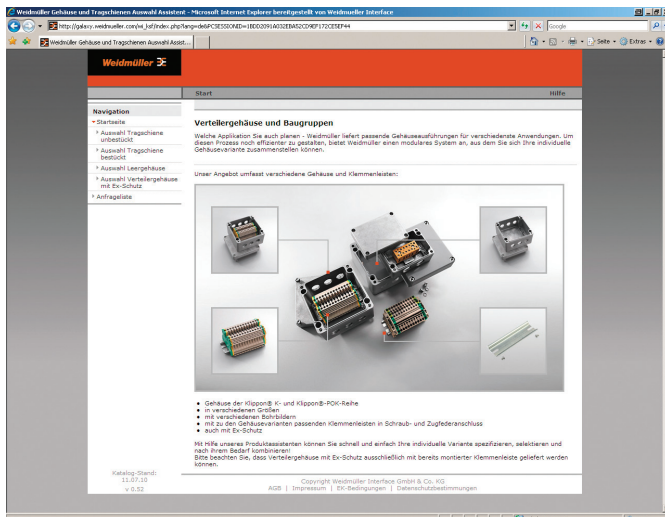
Weidmüller Gehäuse und Tragschienen Auswahl Assistent - Microsoft Internet Explorer bereitgestellt von Weidmueller Interface

http://galaxy.weidmueller.com/v4_ksf/index.php?lang=de&PCSESSIONID=1BDD2091A032EBA52CD9EF172CE5EF44

Google

Weidmüller Gehäuse und Tragschienen Auswahl Assist...

Seite • Extras •

Weidmüller

Start

Hilfe

Navigation

Startseite

Auswahl Tragschiene unbestückt

Auswahl Tragschiene bestückt

Auswahl Leergehäuse

Auswahl Verteilergehäuse mit Ex-Schutz

Anfrageliste

Verteilergehäuse und Baugruppen

Welche Applikation Sie auch planen - Weidmüller liefert passende Gehäuseausführungen für verschiedenste Anwendungen. Um diesen Prozess noch effizienter zu gestalten, bietet Weidmüller einen modulares System an, aus dem Sie sich Ihre individuelle Gehäusevariante zusammenstellen können.

Unser Angebot umfasst verschiedene Gehäuse und Klemmenleisten:

- Gehäuse der Klippon® K- und Klippon®-POK-Reihe
- in verschiedenen Größen
- mit verschiedenen Bohrbildern
- mit zu den Gehäusevarianten passenden Klemmenleisten in Schraub- und Zugfederanschluss
- auch mit Ex-Schutz

Mit Hilfe unseres Produktassistenten können Sie schnell und einfach Ihre individuelle Variante spezifizieren, selektieren und nach Ihrem Bedarf kombinieren!
Bitte beachten Sie, dass Verteilergehäuse mit Ex-Schutz ausschließlich mit bereits montierter Klemmenleiste geliefert werden können.

Katalog-Stand:
11.07.10
v 0.52

Copyright Weidmüller Interface GmbH & Co. KG
AGB | Impressum | EK-Bedingungen | Datenschutzbestimmungen